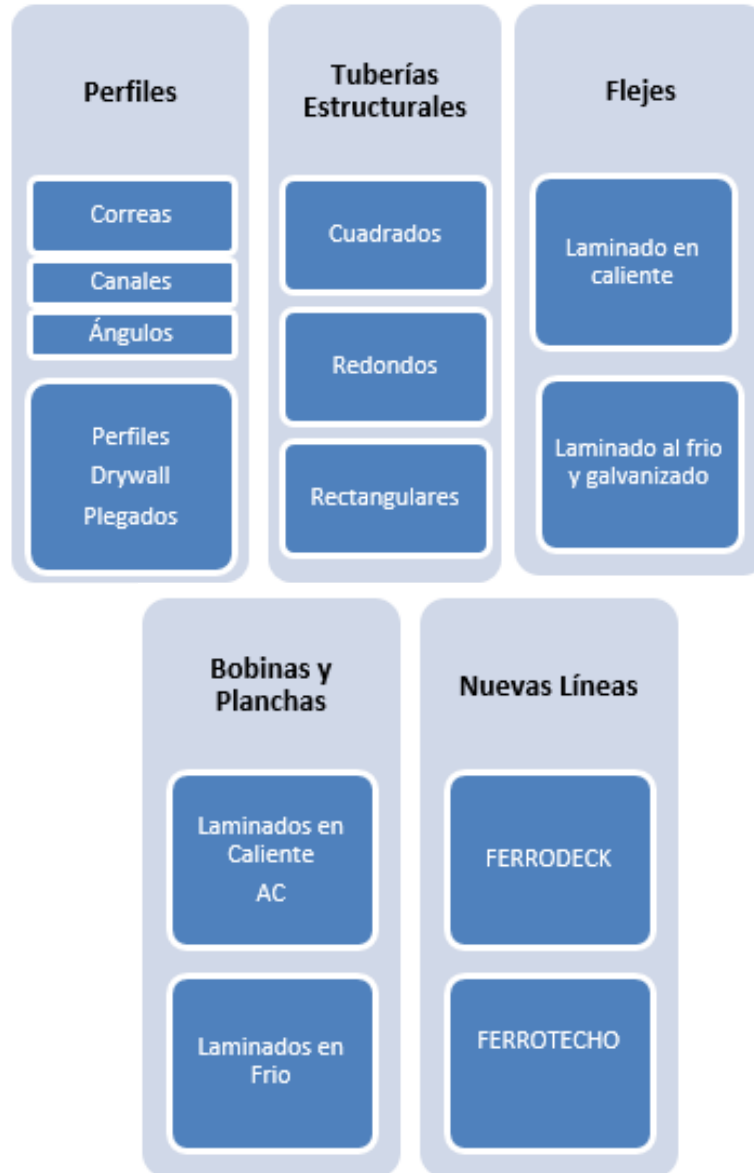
Perfiles

Correas

Canales

Ángulos

Perfiles
Drywall
Plegados

Tuberías Estructurales

Cuadrados

Redondos

Rectangulares

Flejes

Laminado en caliente

Laminado al frio y galvanizado

Bobinas y Planchas

Laminados en Caliente
AC

Laminados en Frio

Nuevas Líneas

FERRODECK

FERROTECHO